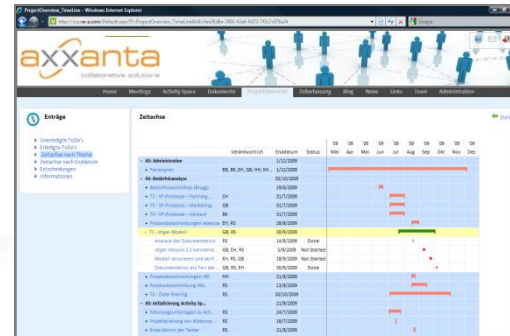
ProjectOverview_TimeLine - Windows Internet Explorer

http://xx.ax-a.com/Default.aspx?f=ProjectOverview_TimeLine&id=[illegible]

Google

axxanta
collaborative solutions

Home Meetings Activity Space Dokumente Projektübersicht Zeiterfassung Blog News Links Team Administration

Einträge

Unerledigte ToDo's
Erledigte ToDo's
Zeitachse nach Thema
Zeitachse nach Enddatum
Entscheidungen
Informationen

Zeitachse

Zurück

| | Verantwortlich | Enddatum | Status | '09 Mar | '09 Apr | '09 Mai | '09 Jun | '09 Jul | '09 Aug | '09 Sep | '09 Okt | '09 Nov | '09 Dez |
|---|---|---|---|---|---|---|---|---|---|---|---|---|---|
| A5: Administration | | 1/12/2009 | | | | | | | | | | | |
| Fortschritt | BR, EK, GB, GR, HH, MH... | 1/12/2009 | | | | | | | | | | | |
| A6: Bedarfsanalyse | | 30/10/2009 | | | | | | | | | | | |
| Bedarfs-Workshop (Bugg) | | 19/6/2009 | | | | | | | | | | | |
| T2 - VP-Prozesse – Fertigung... | EH | 31/7/2009 | | | | | | | | | | | |
| T3 - VP-Prozesse – Marketing | GB | 31/7/2009 | | | | | | | | | | | |
| T4 - VP-Prozesse – Verkauf | BK | 31/7/2009 | | | | | | | | | | | |
| Prozessbeschreibungen erstelle... | EH, RS | 28/8/2009 | | | | | | | | | | | |
| T1 - eigen Modell | GB, RS | 30/9/2009 | | | | | | | | | | | |
| Analyse der Dokumentation | RS | 14/8/2009 | Done | | | | | | | | | | |
| eigen Version 0.1 bereitste... | GB, EH, RS | 1/9/2009 | Not Started | | | | | | | | | | |
| Modell skizzieren und verif... | GB, RS | 18/9/2009 | Not Started | | | | | | | | | | |
| Dokumentation als Teil der... | GB, RS, EH | 30/9/2009 | Done | | | | | | | | | | |
| Projektbeschreibungen - RE | MH | 21/8/2009 | | | | | | | | | | | |
| Prozessbeschreibung RS | RS | 13/9/2009 | | | | | | | | | | | |
| T5 - Data Sharing | RS | 30/10/2009 | | | | | | | | | | | |
| A8: Infoführung Activity Sp... | | 21/8/2009 | | | | | | | | | | | |
| Schulungsunterlagen zu Act... | RS | 24/7/2009 | | | | | | | | | | | |
| Projektplanung im Webcosp... | RS | 24/7/2009 | | | | | | | | | | | |
| Erste Aktion der Tester | RS | 21/8/2009 | | | | | | | | | | | |